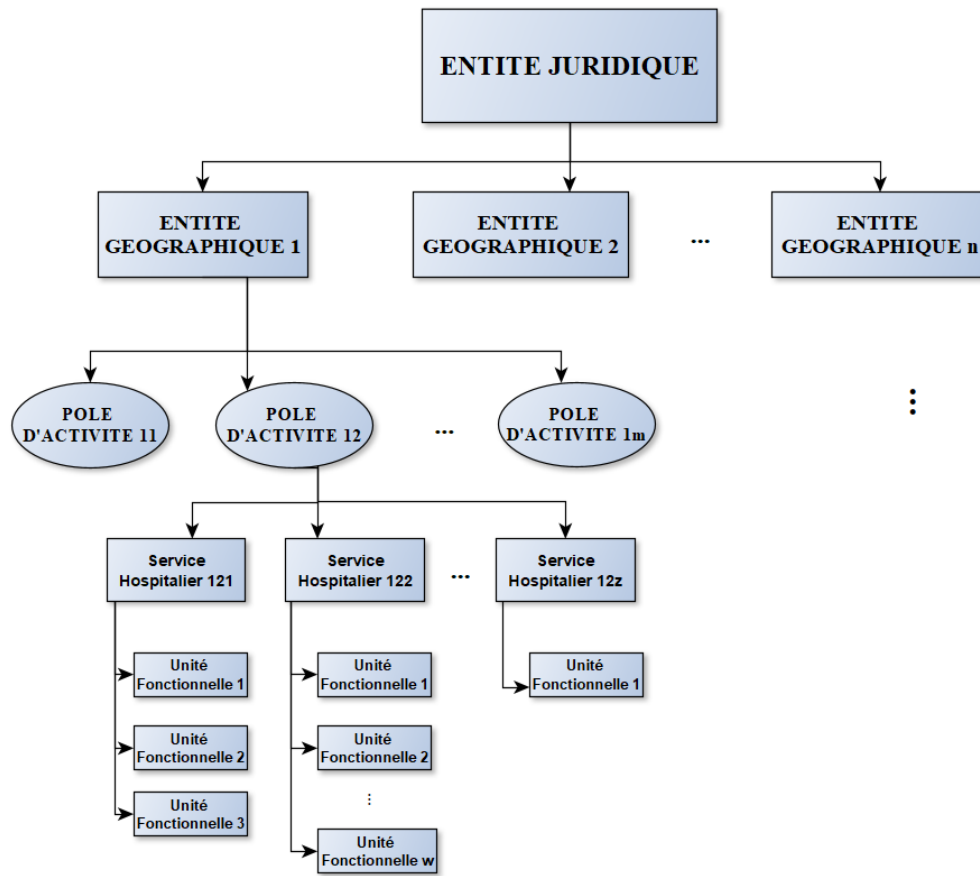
ENTITE JURIDIQUE

ENTITE GEOGRAPHIQUE 1

ENTITE GEOGRAPHIQUE 2

...

ENTITE GEOGRAPHIQUE n

POLE D'ACTIVITE 11

POLE D'ACTIVITE 12

...

POLE D'ACTIVITE 1m

⋮

Service Hospitalier 121

Service Hospitalier 122

...

Service Hospitalier 12z

Unité Fonctionnelle 1

Unité Fonctionnelle 2

Unité Fonctionnelle 3

Unité Fonctionnelle 1

Unité Fonctionnelle 2

⋮

Unité Fonctionnelle w

Unité Fonctionnelle 1